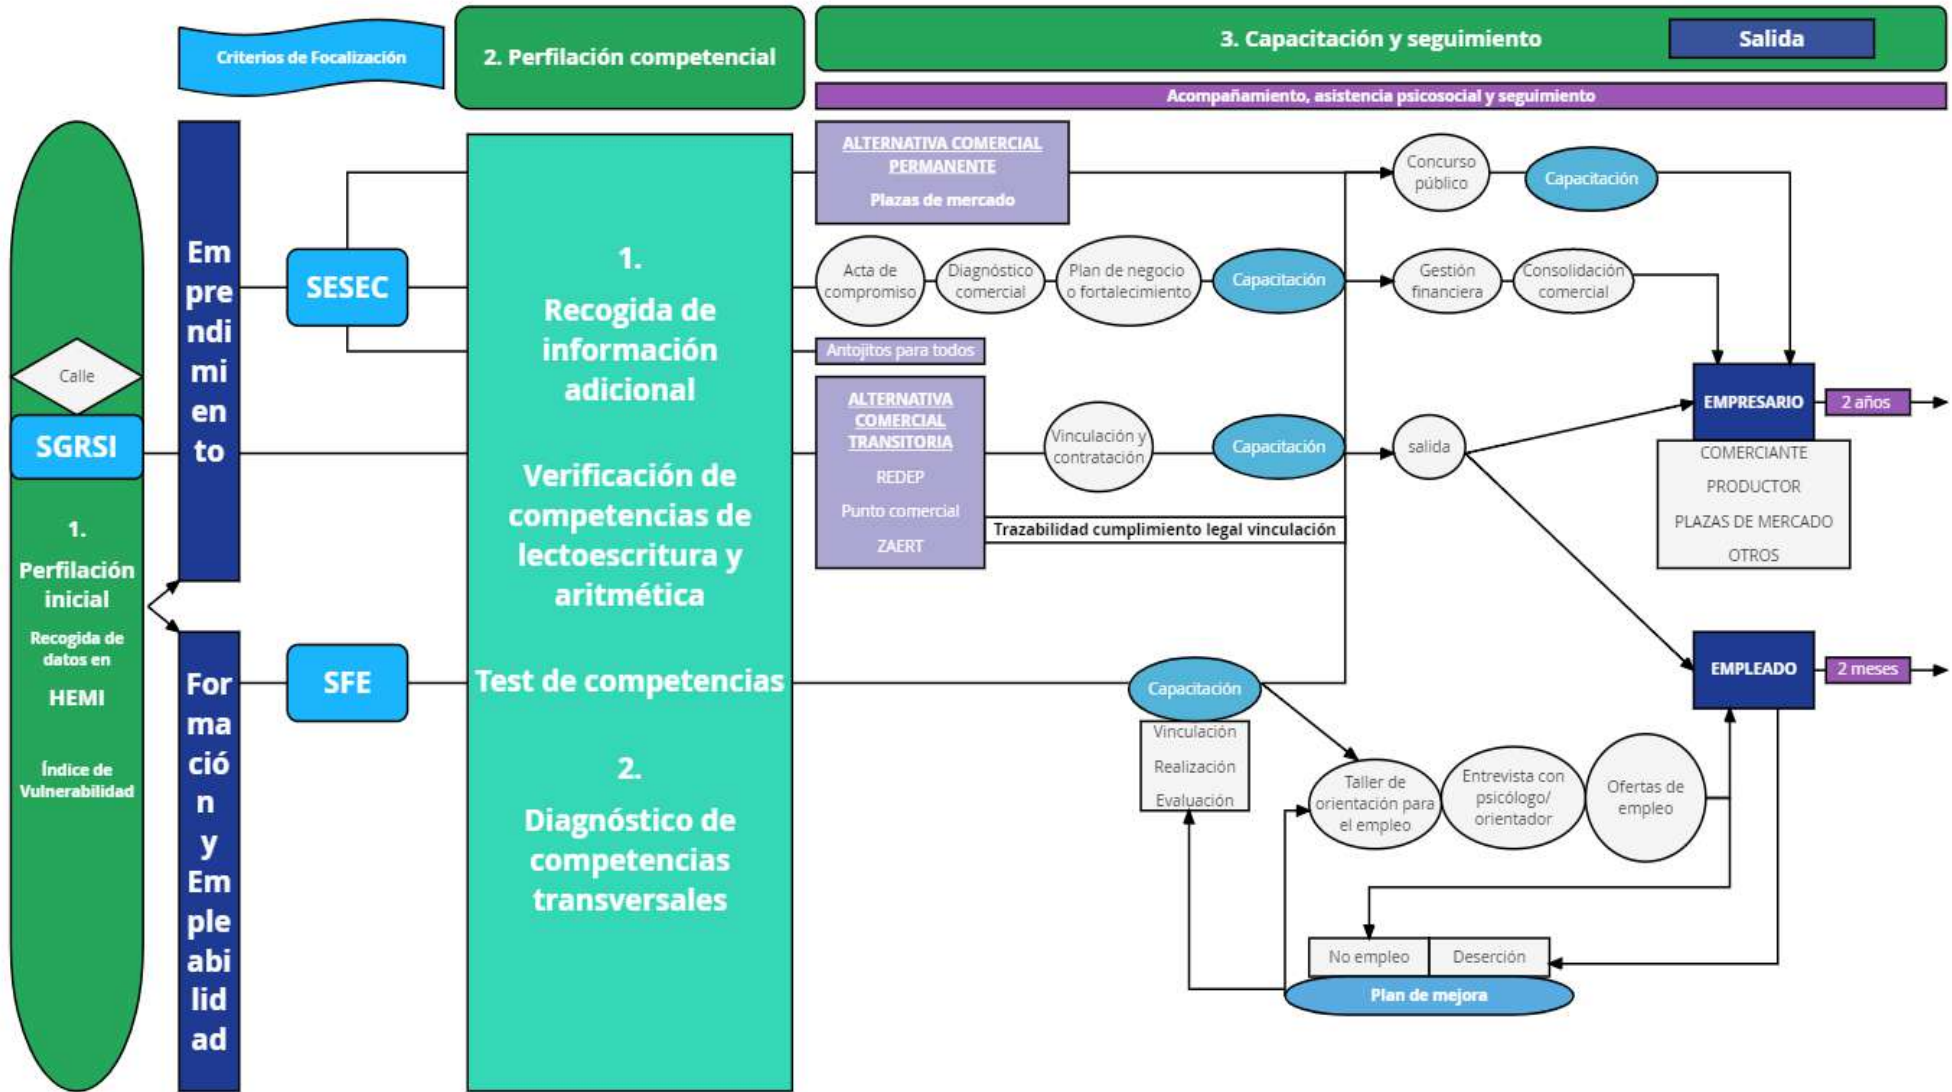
Criterios de Focalización

2. Perfilación competencial

3. Capacitación y seguimiento

Salida

Acompañamiento, asistencia psicosocial y seguimiento

Calle

SGRSI

1. Perfilación inicial

Recogida de datos en

HEMI

Índice de Vulnerabilidad

Emprendimiento

Formación y Empleabilidad

SESEC

SFE

1. Recogida de información adicional

Verificación de competencias de lectoescritura y aritmética

Test de competencias

2. Diagnóstico de competencias transversales

ALTERNATIVA COMERCIAL PERMANENTE

Plazas de mercado

Concurso público

Capacitación

Acta de compromiso

Diagnóstico comercial

Plan de negocio o fortalecimiento

Capacitación

Gestión financiera

Consolidación comercial

Antojitos para todos

ALTERNATIVA COMERCIAL TRANSITORIA

REDEP

Punto comercial

ZAERT

Vinculación y contratación

Capacitación

salida

Trazabilidad cumplimiento legal vinculación

EMPRESARIO

2 años

COMERCIANTE

PRODUCTOR

PLAZAS DE MERCADO

OTROS

EMPLEADO

2 meses

Capacitación

Vinculación

Realización

Evaluación

Taller de orientación para el empleo

Entrevista con psicólogo/ orientador

Ofertas de empleo

No empleo

Deserción

Plan de mejora